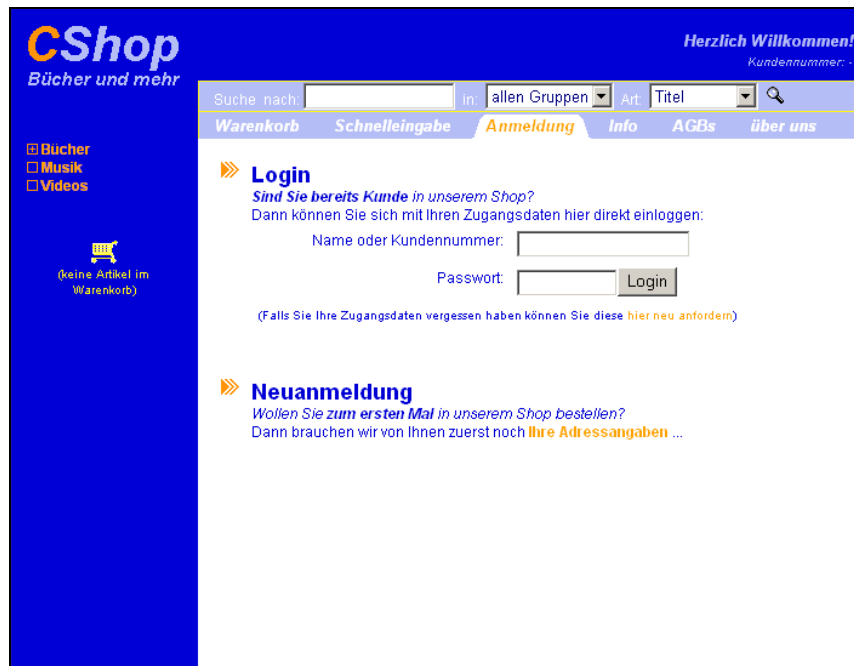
CShop
Bücher und mehr

Herzlich Willkommen!
Kundennummer: -

Suche nach: in: allen Gruppen Art: Titel

Warenkorb Schnelleingabe Anmeldung Info AGBs über uns

⊞ Bücher
☐ Musik
☐ Videos

(keine Artikel im Warenkorb)

Login

Sind Sie bereits Kunde in unserem Shop?
Dann können Sie sich mit Ihren Zugangsdaten hier direkt einloggen:

Name oder Kundennummer:

Passwort: Login

(Falls Sie Ihre Zugangsdaten vergessen haben können Sie diese hier neu anfordern)

Neuanmeldung

Wollen Sie zum ersten Mal in unserem Shop bestellen?
Dann brauchen wir von Ihnen zuerst noch Ihre Adressangaben ...